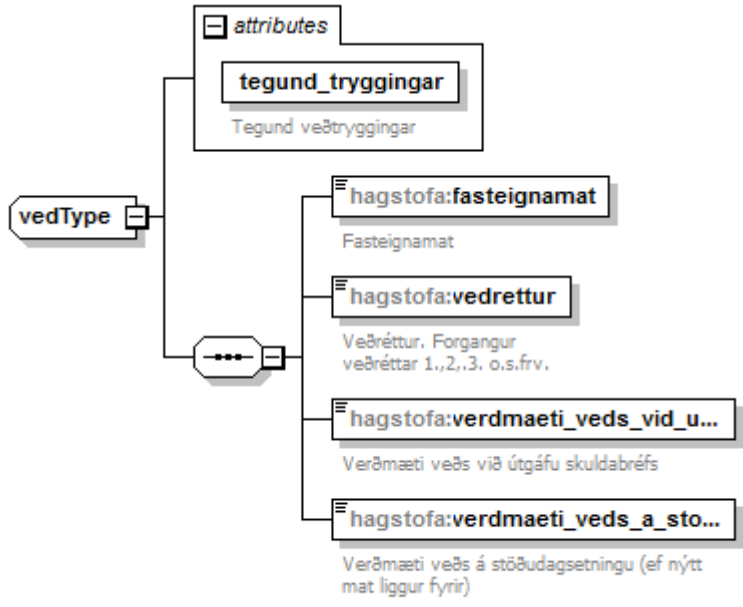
attributes

tegund_tryggingar

Tegund veðtryggingar

vedType

hagstofa:fasteignamat

Fasteignamat

hagstofa:vedrettur

Veðréttur. Forgangur veðréttar 1.,2,.3. o.s.frv.

hagstofa:verdmaeti_veds_vid_u...

Verðmæti veðs við útgáfu skuldabréfs

hagstofa:verdmaeti_veds_a_sto...

Verðmæti veðs á stöðudagsetningu (ef nýtt mat liggur fyrir)